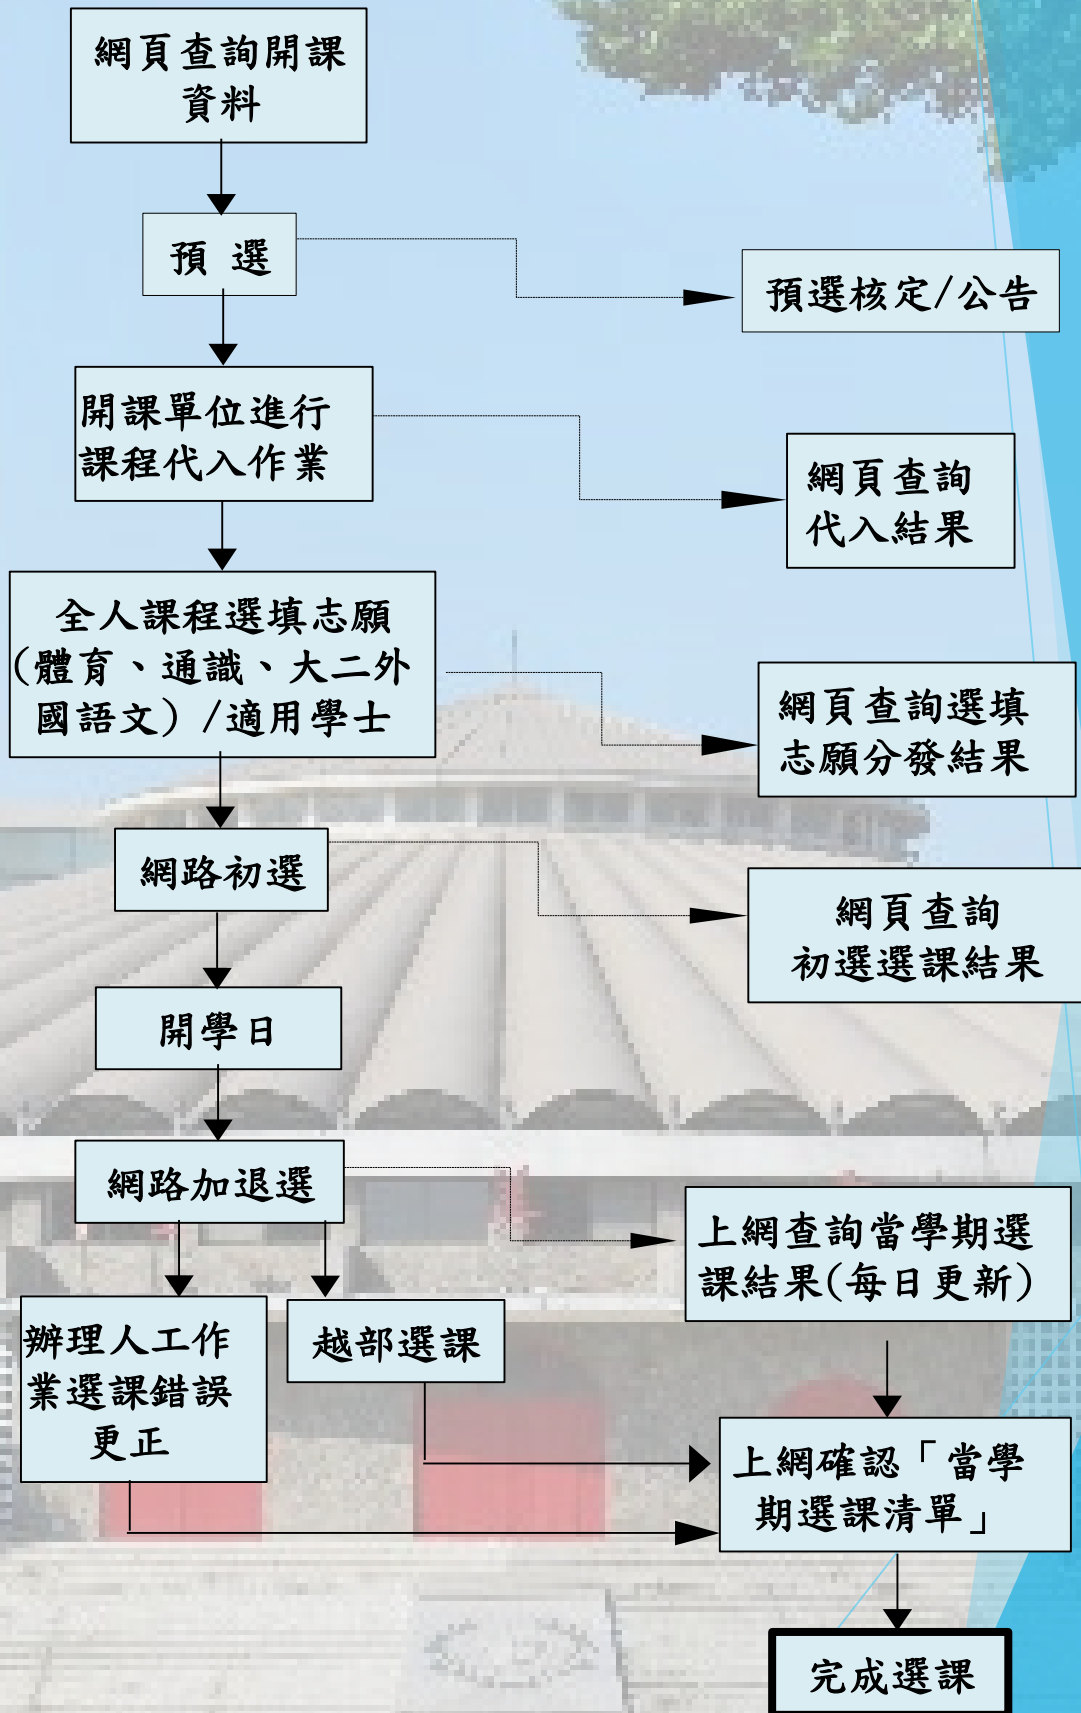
網頁查詢開課資料

預　選

預選核定/公告

開課單位進行課程代入作業

網頁查詢代入結果

全人課程選填志願(體育、通識、大二外國語文)/適用學士

網頁查詢選填志願分發結果

網路初選

網頁查詢初選選課結果

開學日

網路加退選

上網查詢當學期選課結果(每日更新)

辦理人工作業選課錯誤更正

越部選課

上網確認「當學期選課清單」

完成選課